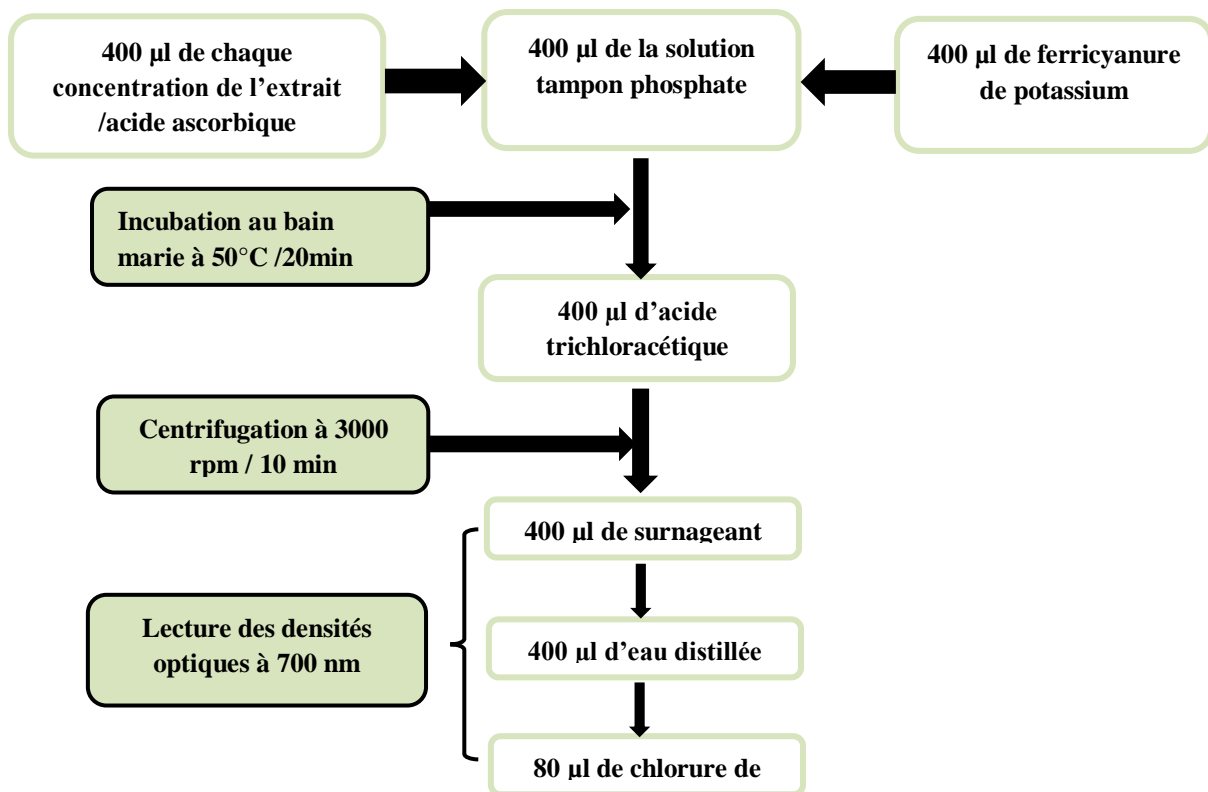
400 µl de chaque concentration de l'extrait /acide ascorbique

400 µl de la solution tampon phosphate

400 µl de ferricyanure de potassium

Incubation au bain marie à 50°C /20min

400 µl d'acide trichloracétique

Centrifugation à 3000 rpm / 10 min

400 µl de surnageant

Lecture des densités optiques à 700 nm

400 µl d'eau distillée

80 µl de chlorure de